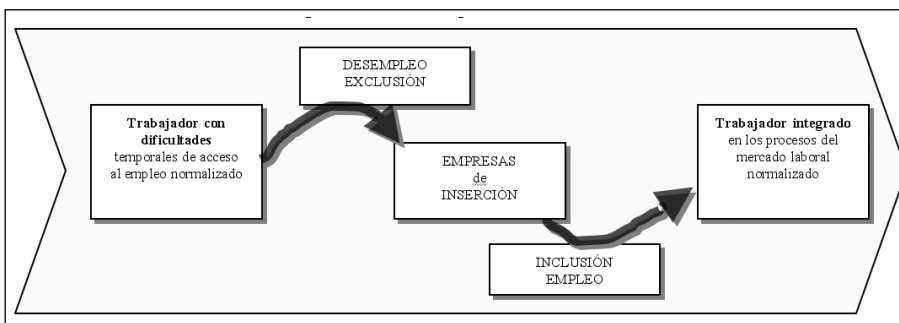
Trabajador con dificultades temporales de acceso al empleo normalizado

DESEMPLEO EXCLUSIÓN

EMPRESAS de INSERCIÓN

INCLUSIÓN EMPLEO

Trabajador integrado en los procesos del mercado laboral normalizado